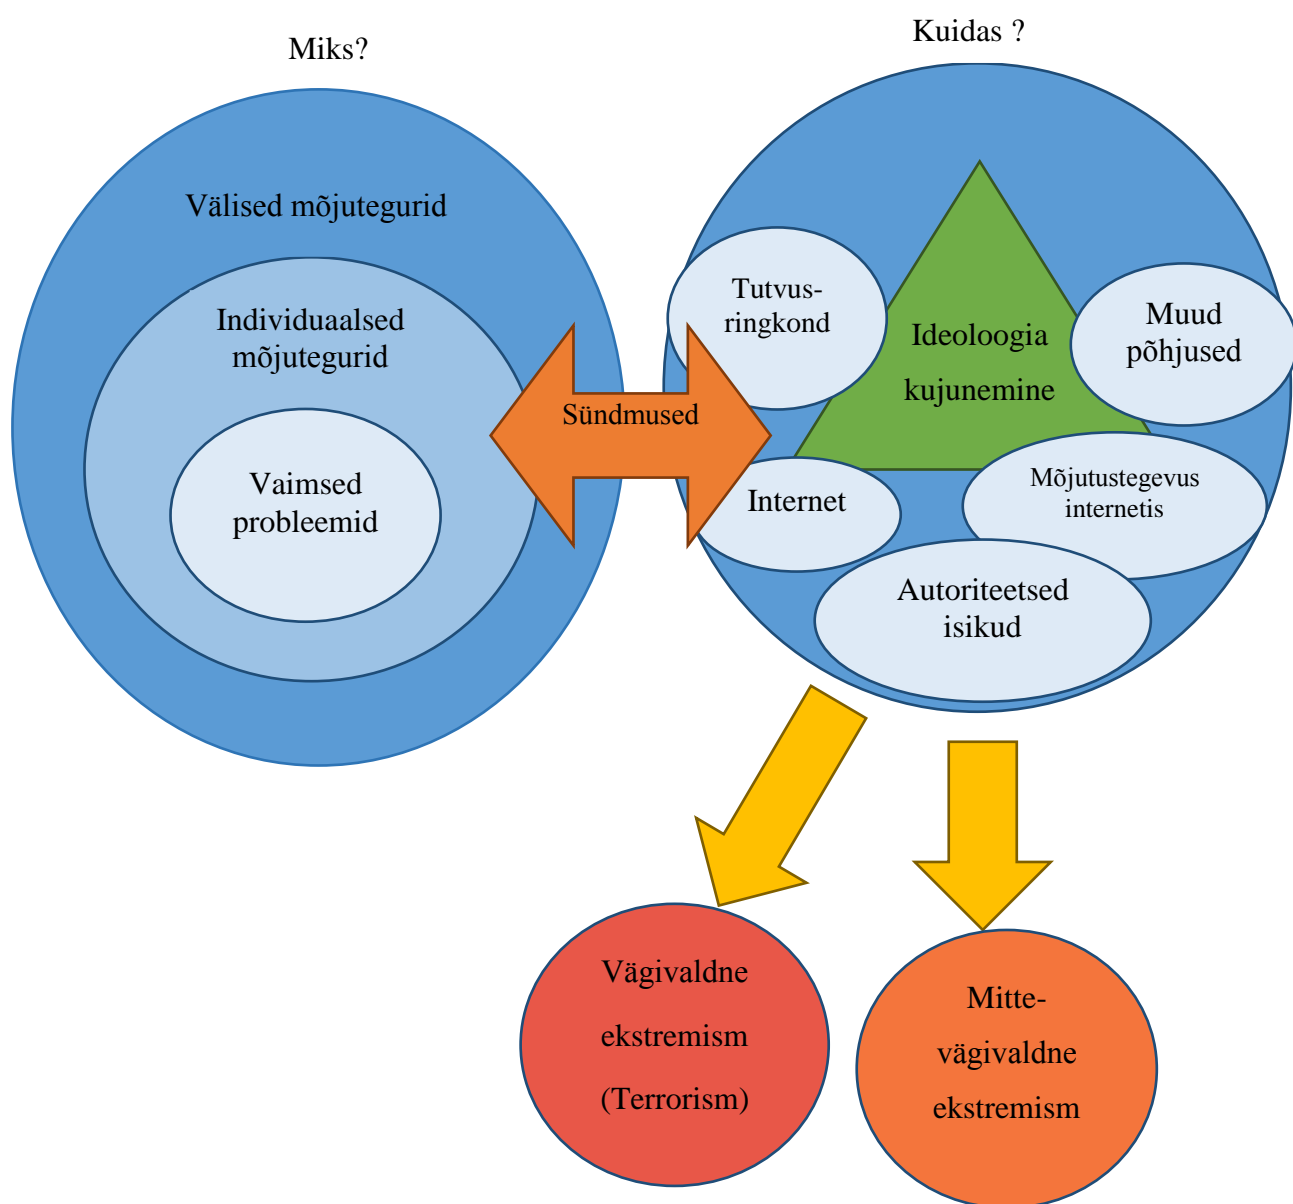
Miks?

Kuidas ?

Välised mõjutegurid

Individuaalsed mõjutegurid

Vaimsed probleemid

Sündmused

Tutvusringkond

Ideoloogia kujunemine

Muud põhjused

Internet

Mõjutustegevus internetis

Autoriteetsed isikud

Vägivaldne ekstremism (Terrorism)

Mitte-vägivaldne ekstremism